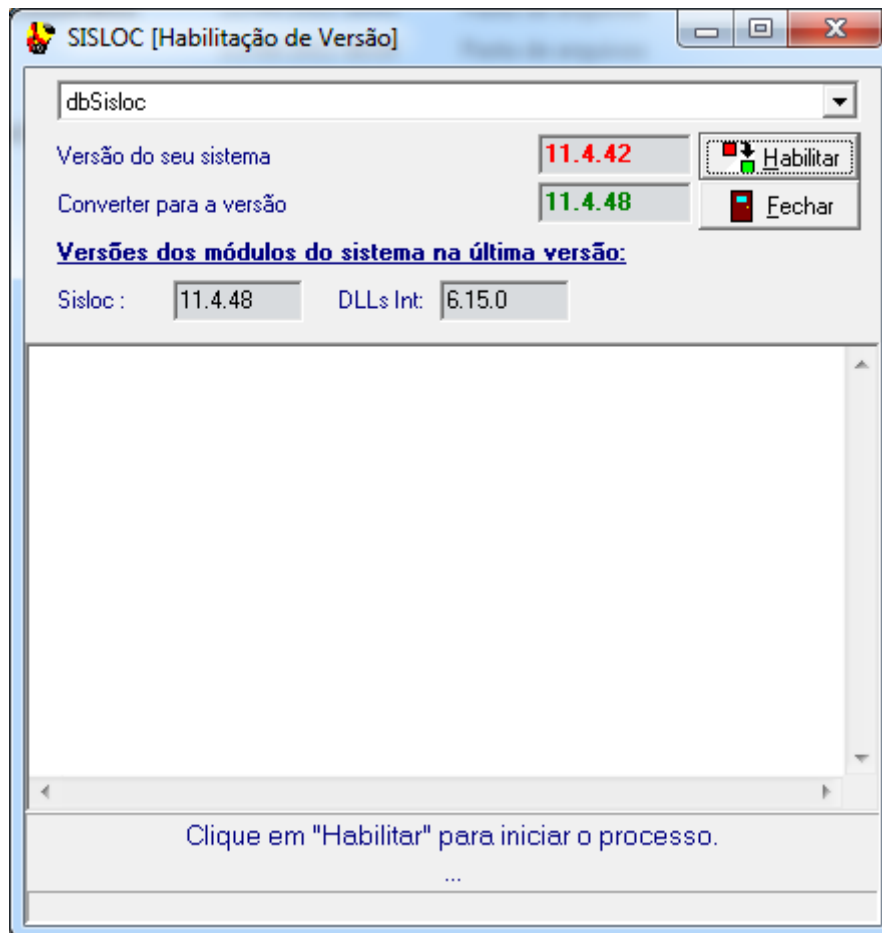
SISLOC [Habilitação de Versão]

dbSisloc

Versão do seu sistema 11.4.42

Habilitar

Converter para a versão 11.4.48

Fechar

Versões dos módulos do sistema na última versão:

Sisloc : 11.4.48 DLLs Int: 6.15.0

Clique em "Habilitar" para iniciar o processo.

...